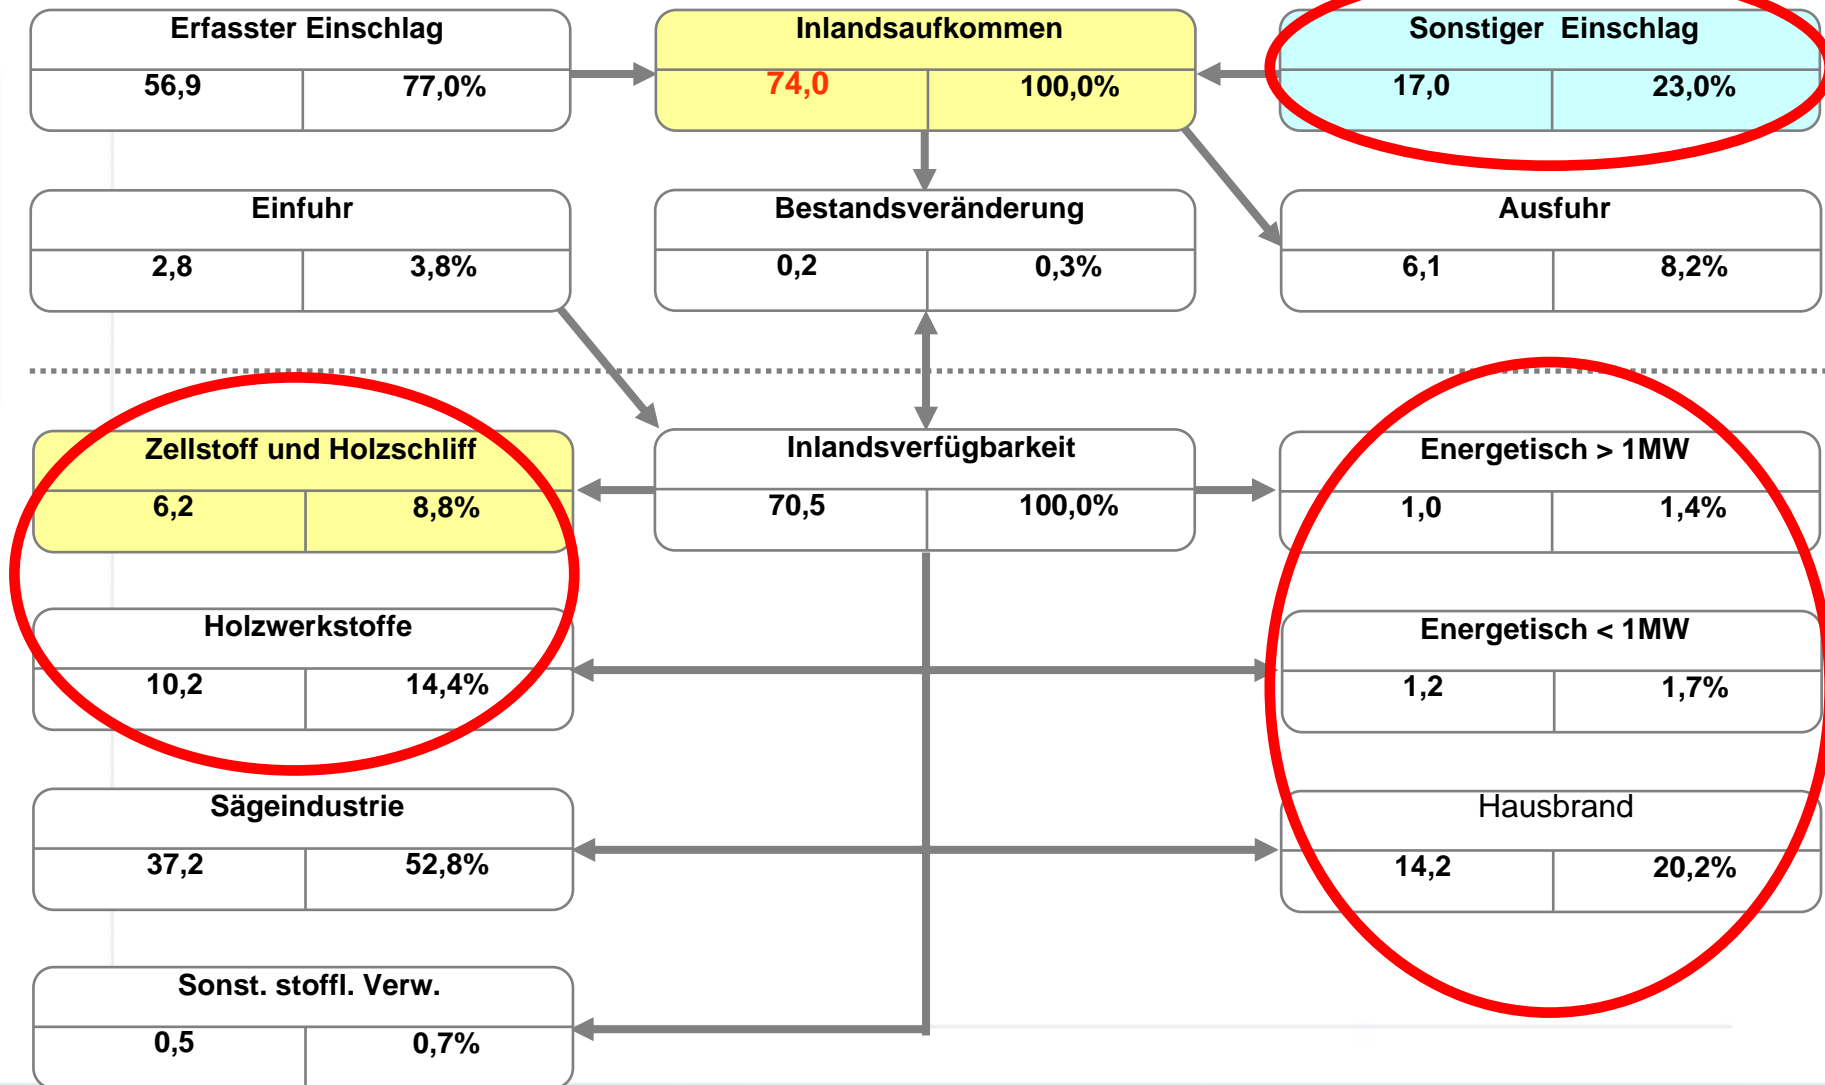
| Erfasster Einschlag | |
|---|---|
| 56,9 | 77,0% |

| Inlandsaufkommen | |
|---|---|
| 74,0 | 100,0% |

| Sonstiger Einschlag | |
|---|---|
| 17,0 | 23,0% |

| Einfuhr | |
|---|---|
| 2,8 | 3,8% |

| Bestandsveränderung | |
|---|---|
| 0,2 | 0,3% |

| Ausfuhr | |
|---|---|
| 6,1 | 8,2% |

| Zellstoff und Holzschliff | |
|---|---|
| 6,2 | 8,8% |

| Inlandsverfügbarkeit | |
|---|---|
| 70,5 | 100,0% |

| Energetisch > 1MW | |
|---|---|
| 1,0 | 1,4% |

| Holzwerkstoffe | |
|---|---|
| 10,2 | 14,4% |

| Energetisch < 1MW | |
|---|---|
| 1,2 | 1,7% |

| Sägeindustrie | |
|---|---|
| 37,2 | 52,8% |

| Hausbrand | |
|---|---|
| 14,2 | 20,2% |

| Sonst. stoffl. Verw. | |
|---|---|
| 0,5 | 0,7% |